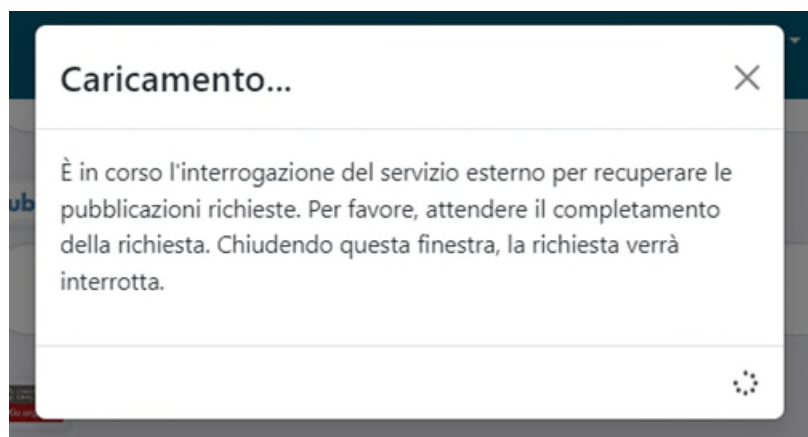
Caricamento...

×

È in corso l'interrogazione del servizio esterno per recuperare le pubblicazioni richieste. Per favore, attendere il completamento della richiesta. Chiudendo questa finestra, la richiesta verrà interrotta.

ub